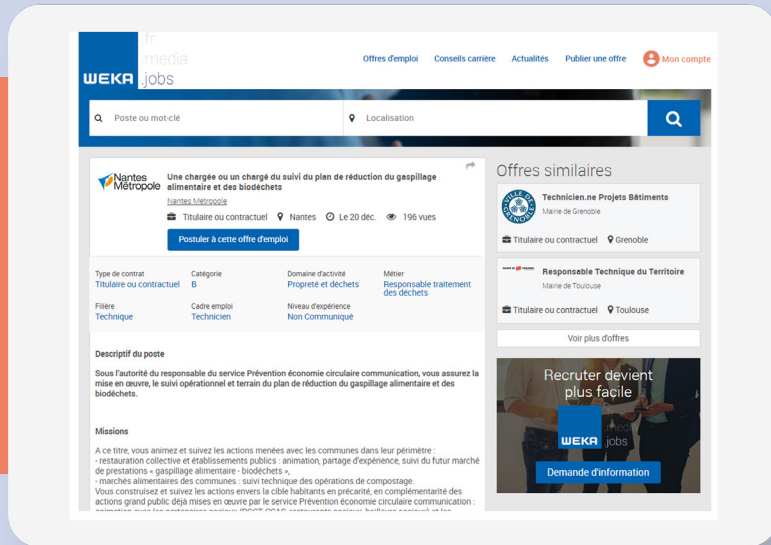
WEKA .fr .media .jobs

Offres d'emploi Conseils carrière Actualités Publier une offre Mon compte

Poste ou mot-clé

Localisation

Nantes Métropole

Une chargée ou un chargé du suivi du plan de réduction du gaspillage alimentaire et des biodéchets

Nantes Métropole

Titulaire ou contractuel Nantes Le 20 déc. 196 vues

Postuler à cette offre d'emploi

| Type de contrat | Catégorie | Domaine d'activité | Métier |
|---|---|---|---|
| Titulaire ou contractuel | B | Propreté et déchets | Responsable traitement des déchets |
| Filière | Cadre emploi | Niveau d'expérience | |
| Technique | Technicien | Non Communiqué | |

Descriptif du poste

Sous l'autorité du responsable du service Prévention économie circulaire communication, vous assurez la mise en œuvre, le suivi opérationnel et terrain du plan de réduction du gaspillage alimentaire et des biodéchets.

Missions

A ce titre, vous animez et suivez les actions menées avec les communes dans leur périmètre :
- restauration collective et établissements publics : animation, partage d'expérience, suivi du futur marché de prestations « gaspillage alimentaire - biodéchets »,
- marchés alimentaires des communes : suivi technique des opérations de compostage.
Vous construisez et suivez les actions envers la cible habitants en précarité, en complémentarité des actions grand public déjà mises en œuvre par le service Prévention économie circulaire communication : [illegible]

Offres similaires

VILLE DE GRENOBLE

Technicien.ne Projets Bâtiments
Mairie de Grenoble

Titulaire ou contractuel Grenoble

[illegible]

Responsable Technique du Territoire
Mairie de Toulouse

Titulaire ou contractuel Toulouse

Voir plus d'offres

Recruter devient plus facile

WEKA .fr .media .jobs

Demande d'information